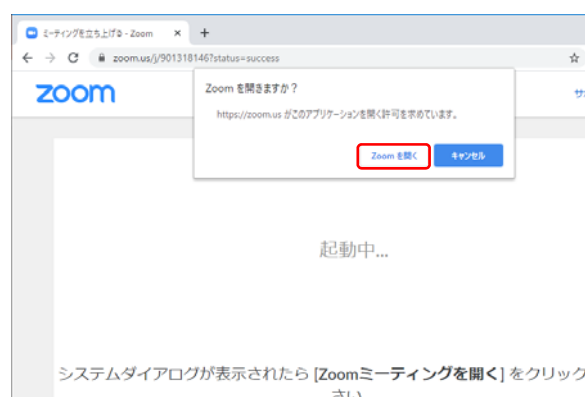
ミーティングを立ち上げる - Zoom ×
+
zoom.us/j/9013181467status=success
zoom
サ
Zoom を開きますか？
https://zoom.us がこのアプリケーションを開く許可を求めています。
Zoom を開く
キャンセル
起動中...
システムダイアログが表示されたら [Zoomミーティングを開く] をクリック
さい